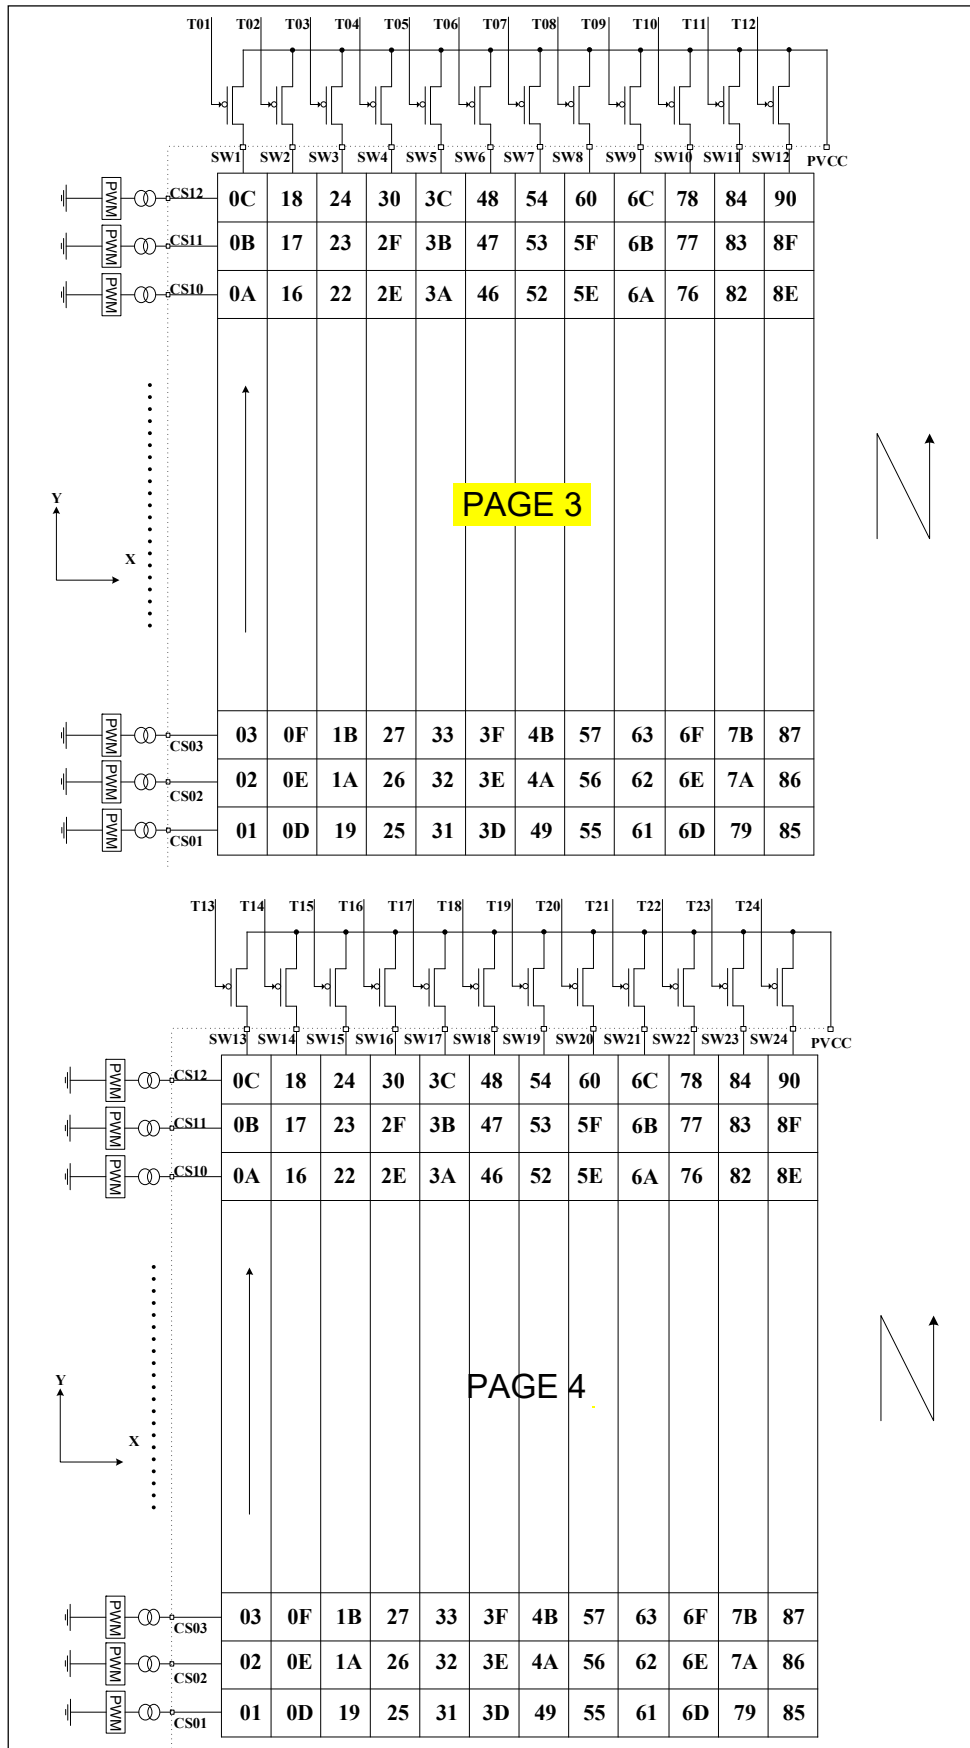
T01 T02 T03 T04 T05 T06 T07 T08 T09 T10 T11 T12

SW1 SW2 SW3 SW4 SW5 SW6 SW7 SW8 SW9 SW10 SW11 SW12 PVCC

PWM CS12
PWM CS11
PWM CS10

| 0C | 18 | 24 | 30 | 3C | 48 | 54 | 60 | 6C | 78 | 84 | 90 |
|---|---|---|---|---|---|---|---|---|---|---|---|
| 0B | 17 | 23 | 2F | 3B | 47 | 53 | 5F | 6B | 77 | 83 | 8F |
| 0A | 16 | 22 | 2E | 3A | 46 | 52 | 5E | 6A | 76 | 82 | 8E |

Y
X

PAGE 3

PWM CS03
PWM CS02
PWM CS01

| 03 | 0F | 1B | 27 | 33 | 3F | 4B | 57 | 63 | 6F | 7B | 87 |
|---|---|---|---|---|---|---|---|---|---|---|---|
| 02 | 0E | 1A | 26 | 32 | 3E | 4A | 56 | 62 | 6E | 7A | 86 |
| 01 | 0D | 19 | 25 | 31 | 3D | 49 | 55 | 61 | 6D | 79 | 85 |

T13 T14 T15 T16 T17 T18 T19 T20 T21 T22 T23 T24

SW13 SW14 SW15 SW16 SW17 SW18 SW19 SW20 SW21 SW22 SW23 SW24 PVCC

PWM CS12
PWM CS11
PWM CS10

| 0C | 18 | 24 | 30 | 3C | 48 | 54 | 60 | 6C | 78 | 84 | 90 |
|---|---|---|---|---|---|---|---|---|---|---|---|
| 0B | 17 | 23 | 2F | 3B | 47 | 53 | 5F | 6B | 77 | 83 | 8F |
| 0A | 16 | 22 | 2E | 3A | 46 | 52 | 5E | 6A | 76 | 82 | 8E |

Y
X

PAGE 4

PWM CS03
PWM CS02
PWM CS01

| 03 | 0F | 1B | 27 | 33 | 3F | 4B | 57 | 63 | 6F | 7B | 87 |
|---|---|---|---|---|---|---|---|---|---|---|---|
| 02 | 0E | 1A | 26 | 32 | 3E | 4A | 56 | 62 | 6E | 7A | 86 |
| 01 | 0D | 19 | 25 | 31 | 3D | 49 | 55 | 61 | 6D | 79 | 85 |